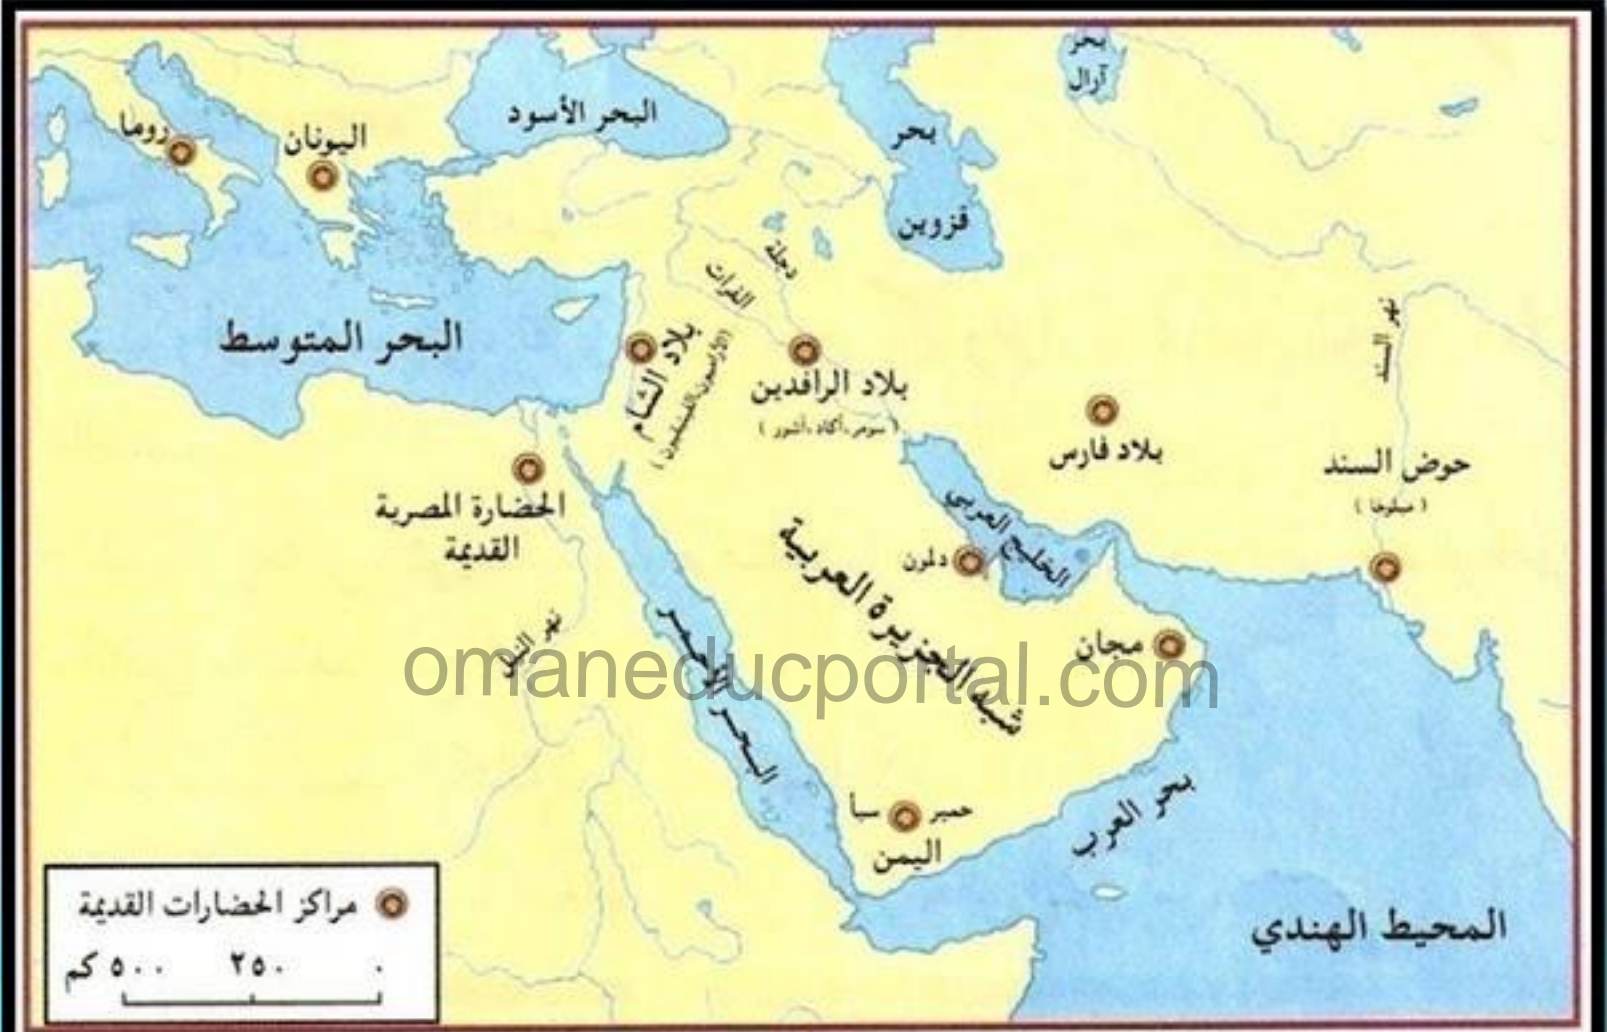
بحر آرال

روما

اليونان

البحر الأسود

بحر قزوين

دجلة

الفرات

البحر المتوسط

بلاد الشام

(الآراميون، الفينيقيون)

بلاد الرافدين

(سومر، أكاد، آشور)

بلاد فارس

نهر السند

حوض السند

(ميلوخا)

الحضارة المصرية القديمة

الخليج العربي

دلمون

شبه الجزيرة العربية

نهر النيل

مجان

omaneducportal.com

البحر الأحمر

حمير سبأ

اليمن

بحر العرب

مراكز الحضارات القديمة

٠ ٢٥٠ ٥٠٠ كم

المحيط الهندي